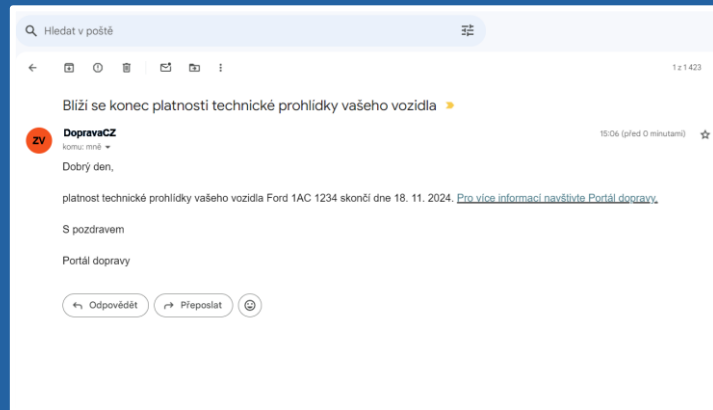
Hledat v poště

1 z 1 423

Blíží se konec platnosti technické prohlídky vašeho vozidla

ZV

DopravaCZ
komu: mně

15:06 (před 0 minutami)

Dobrý den,

platnost technické prohlídky vašeho vozidla Ford 1AC 1234 skončí dne 18. 11. 2024. Pro více informací navštivte Portál dopravy.

S pozdravem

Portál dopravy

Odpovědět

Přeposlat